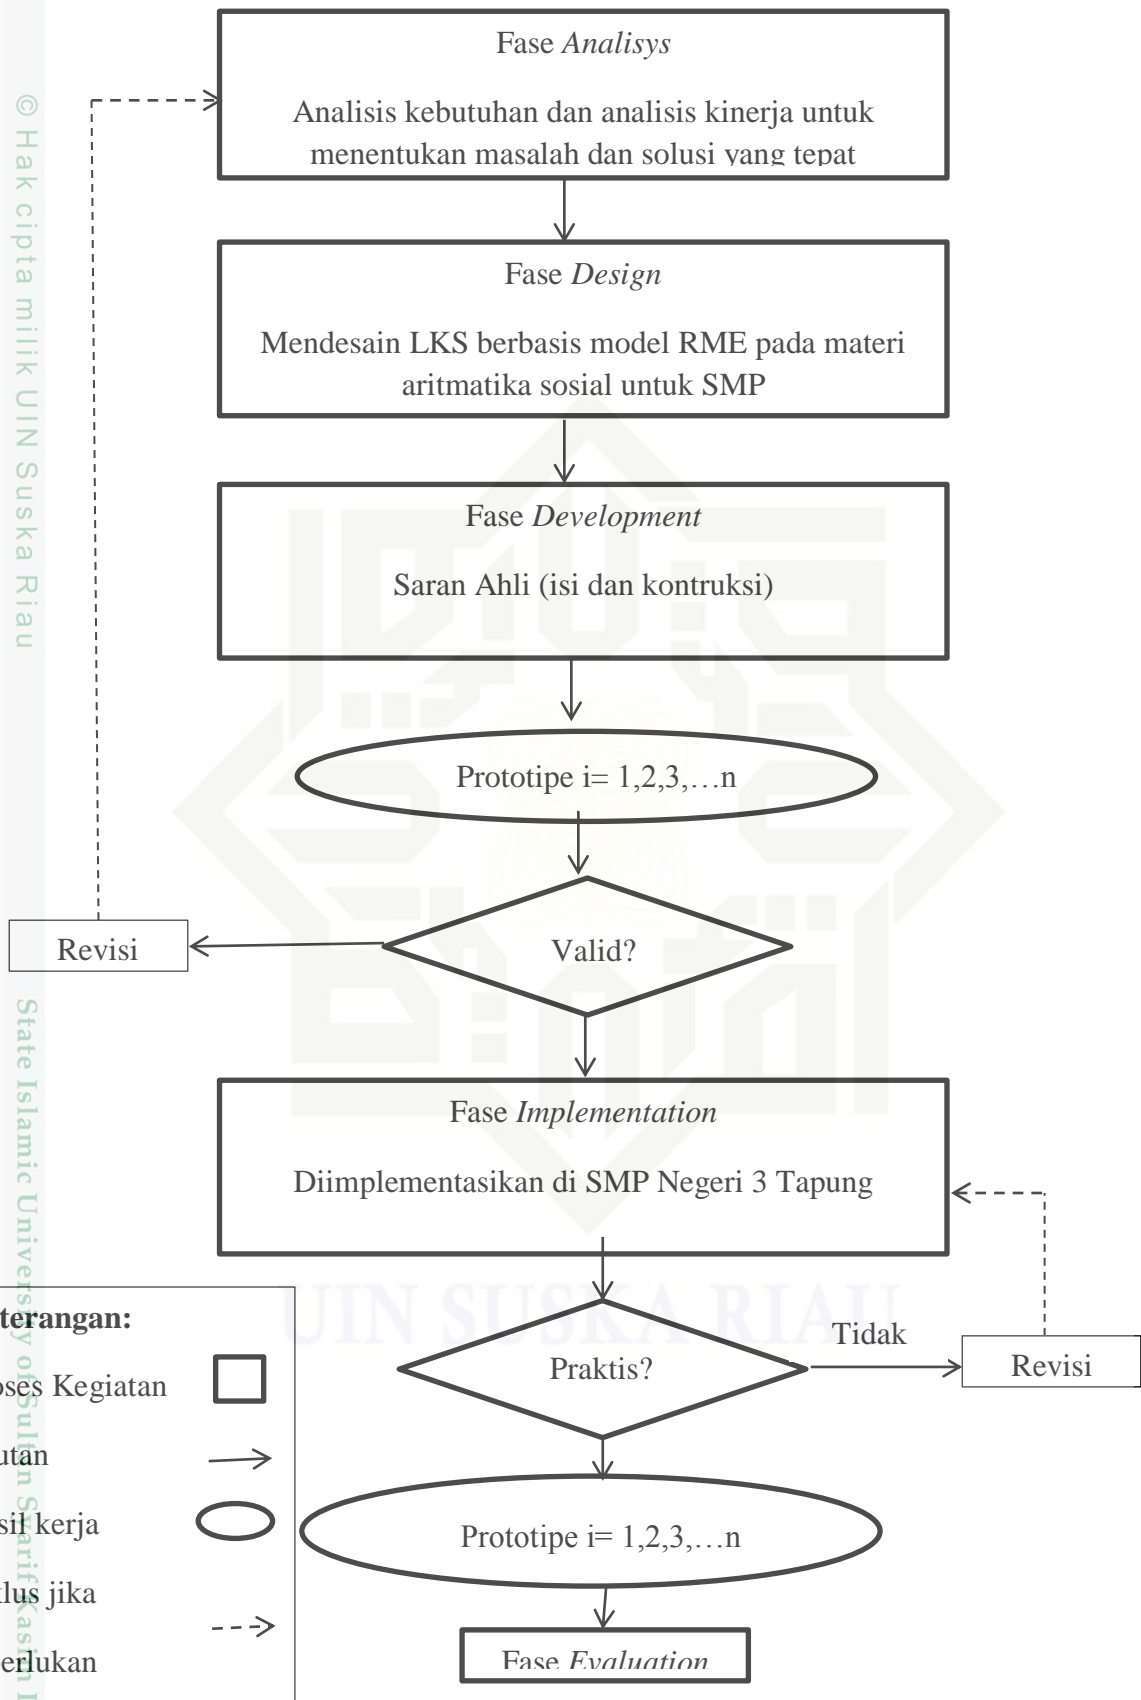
© Hak cipta milik UIN Suska Riau

State Islamic University of Sultan Syarif Kasim

Fase *Analisys*

Analisis kebutuhan dan analisis kinerja untuk menentukan masalah dan solusi yang tepat

Fase *Design*

Mendesain LKS berbasis model RME pada materi aritmatika sosial untuk SMP

Fase *Development*

Saran Ahli (isi dan kontruksi)

Prototipe i= 1,2,3,…n

Valid?

Revisi

Fase *Implementation*

Diimplementasikan di SMP Negeri 3 Tapung

Praktis?

Tidak

Revisi

Prototipe i= 1,2,3,…n

Fase *Evaluation*

terangan:

oses Kegiatan

utan

sil kerja

klus jika

erlukan

UIN SUSKA RIAU